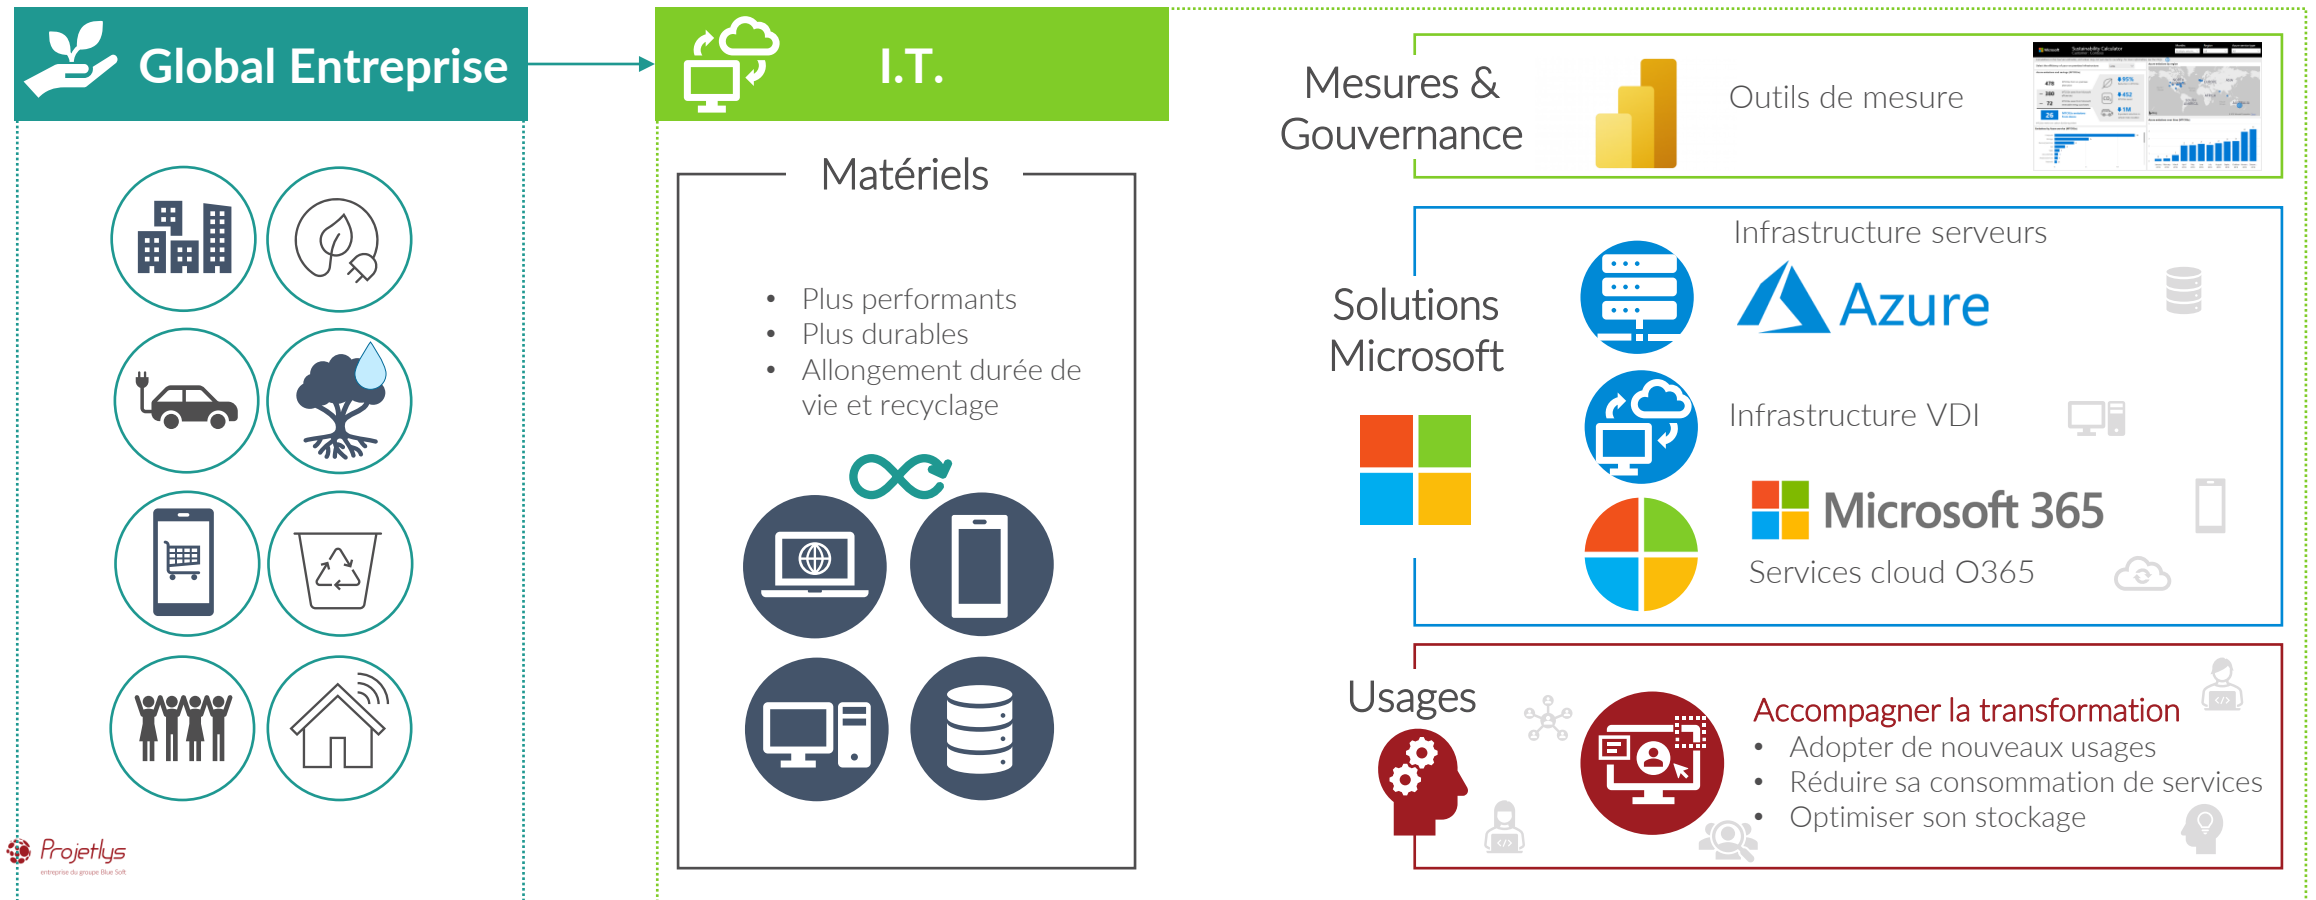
Global Entreprise

Projetlys
entreprise du groupe Blue Soft

I.T.

Matériels

- Plus performants
- Plus durables
- Allongement durée de vie et recyclage

Mesures & Gouvernance

Outils de mesure

Solutions Microsoft

Infrastructure serveurs

Azure

Infrastructure VDI

Microsoft 365

Services cloud O365

Usages

Accompagner la transformation
- Adopter de nouveaux usages
- Réduire sa consommation de services
- Optimiser son stockage